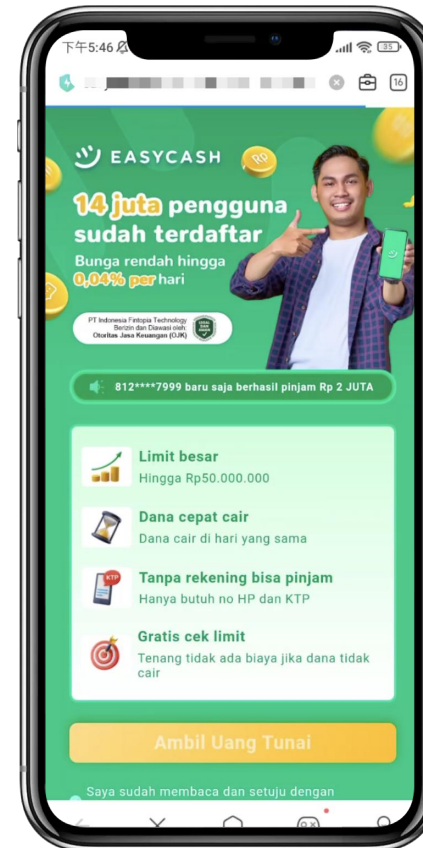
下午5:46

16

EASYCASH

RP

14 juta pengguna sudah terdaftar

Bunga rendah hingga 0,04% per hari

PT Indonesia Fintopia Technology Berizin dan Diawasi oleh Otoritas Jasa Keuangan (OJK)

812****7999 baru saja berhasil pinjam Rp 2 JUTA

Limit besar
Hingga Rp50.000.000

Dana cepat cair
Dana cair di hari yang sama

KTP

Tanpa rekening bisa pinjam
Hanya butuh no HP dan KTP

Gratis cek limit
Tenang tidak ada biaya jika dana tidak cair

Ambil Uang Tunai

Saya sudah membaca dan setuju dengan